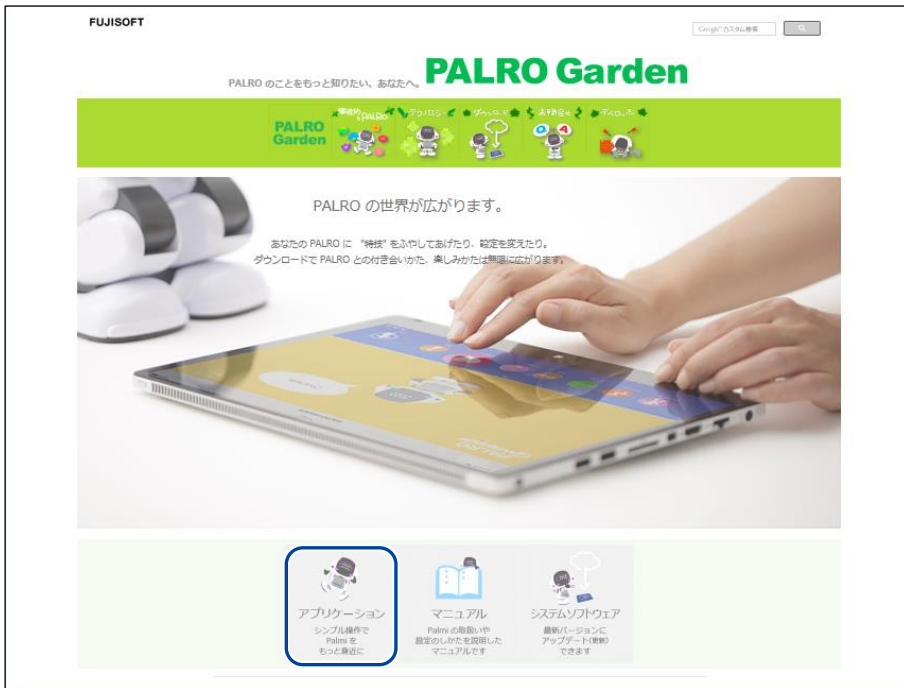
FUJISOFT

Google™カスタム検索

PALRO のことをもっと知りたい、あなたへ。PALRO Garden

PALRO Garden

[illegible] PALRO テクノロジー ダウンロード お問合せ ギャラリー

PALRO の世界が広がります。

あなたの PALRO に "特技" をふやしてあげたり、設定を変えたり。
ダウンロードで PALRO との付き合いかた、楽しみかたは無限に広がります。

アプリケーション
シンプル操作で Palmi を もっと身近に

マニュアル
Palmi の取扱いや 設定のしかたを説明した マニュアルです

システムソフトウェア
最新バージョンに アップデート(更新) できます